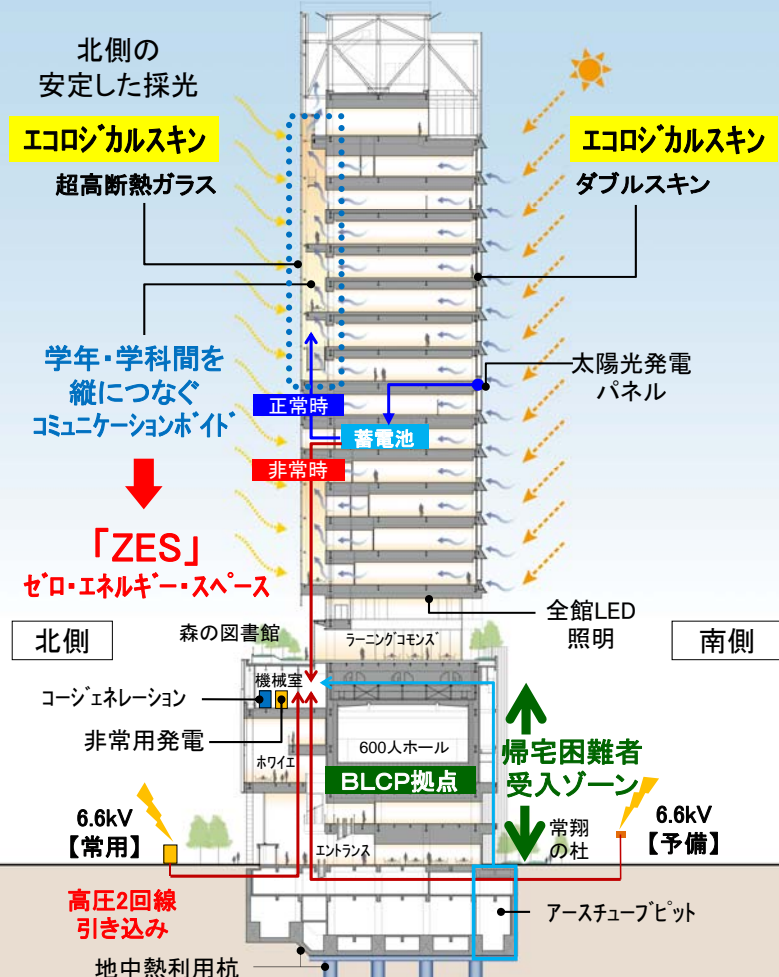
北側の
安定した採光

エコロジカルスキン
超高断熱ガラス

エコロジカルスキン
ダブルスキン

学年・学科間を
縦につなぐ
コミュニケーションボイド

「ZES」
ゼロ・エネルギー・スペース

太陽光発電
パネル

正常時
蓄電池
非常時

全館LED
照明

北側
南側

森の図書館
ラーニングコモンズ
機械室
コージェネレーション
非常用発電
600人ホール
ホワイエ
BLCP拠点
帰宅困難者
受入ゾーン

6.6kV
【常用】
6.6kV
【予備】
常翔
の杜
エントランス

高圧2回線
引き込み
アースチューブピット
地中熱利用杭